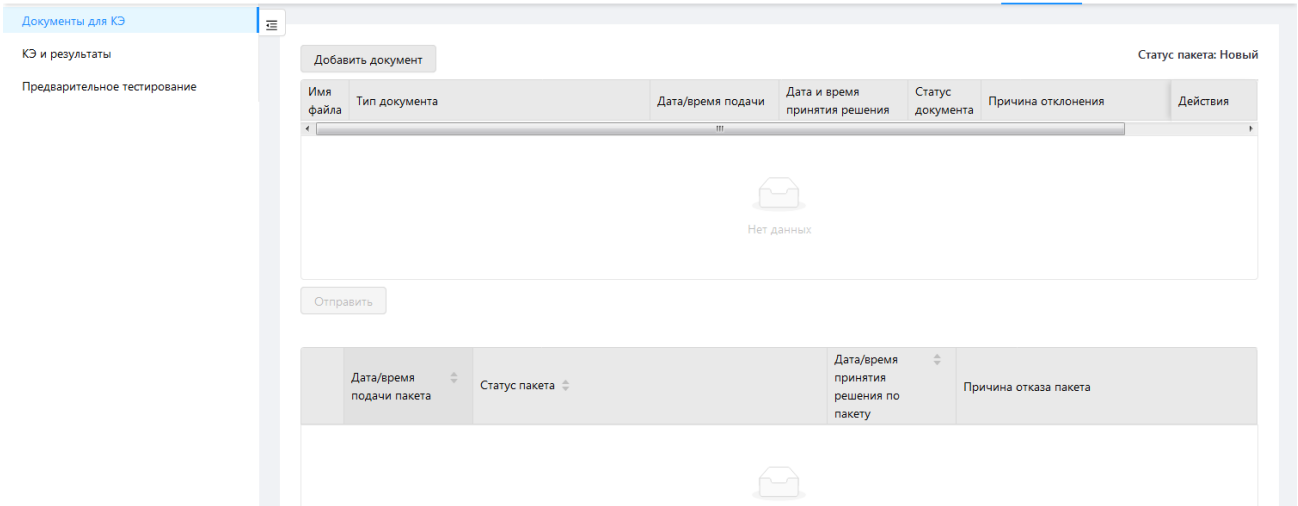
Документы для КЭ

КЭ и результаты

Предварительное тестирование

Добавить документ

Статус пакета: Новый

| Имя файла | Тип документа | Дата/время подачи | Дата и время принятия решения | Статус документа | Причина отклонения | Действия |
|---|---|---|---|---|---|---|

Нет данных

Отправить

| | Дата/время подачи пакета | Статус пакета | Дата/время принятия решения по пакету | Причина отказа пакета |
|---|---|---|---|---|